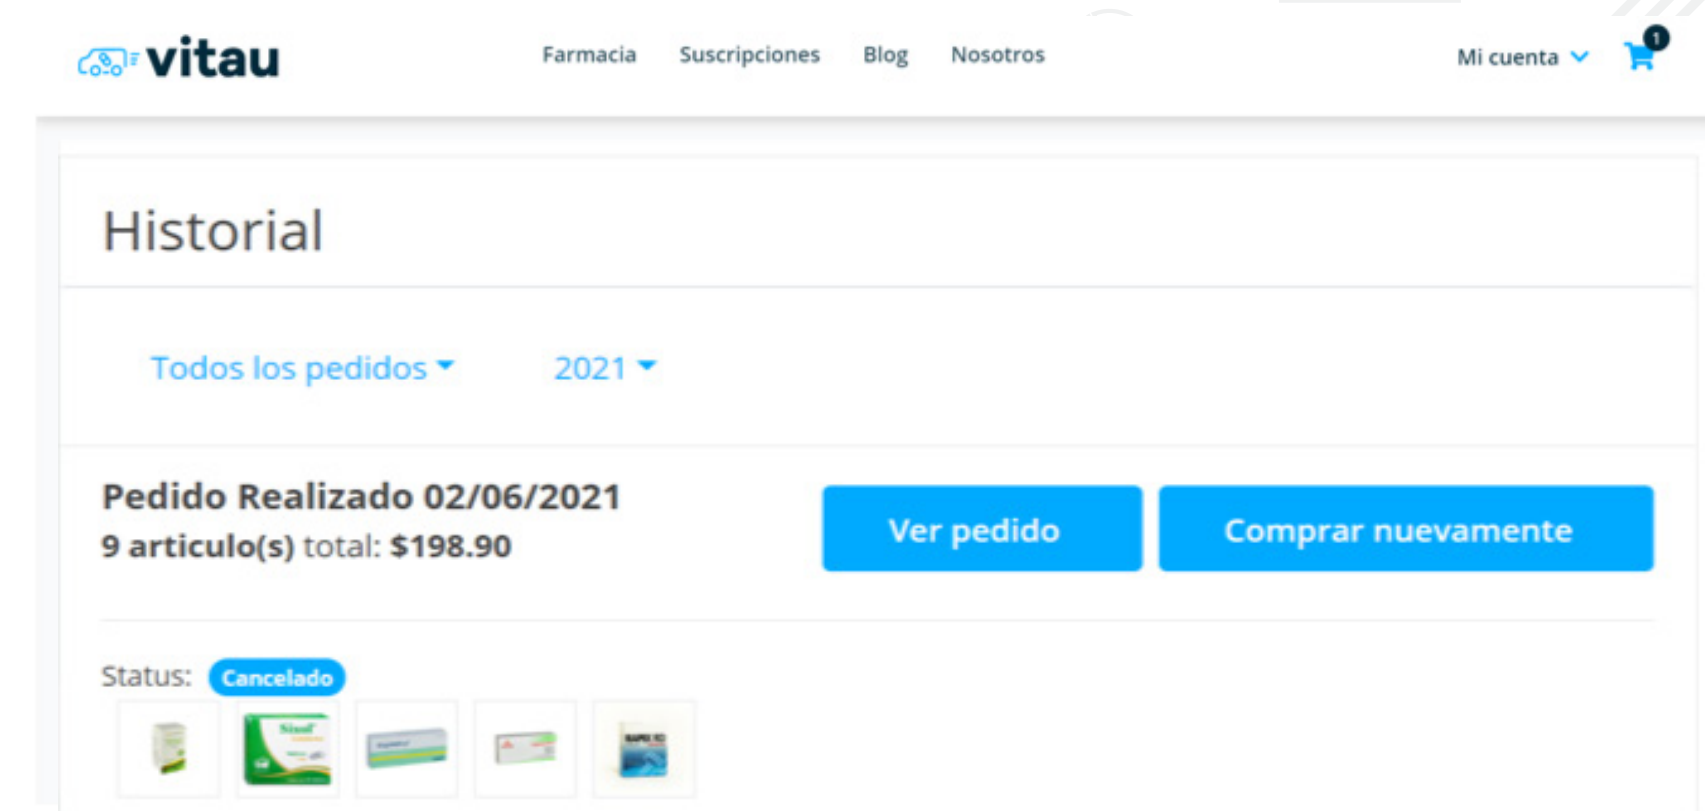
vitau

Farmacia Suscripciones Blog Nosotros

Mi cuenta

1

Historial

Todos los pedidos

2021

Pedido Realizado 02/06/2021
9 articulo(s) total: $198.90

Ver pedido

Comprar nuevamente

Status: Cancelado